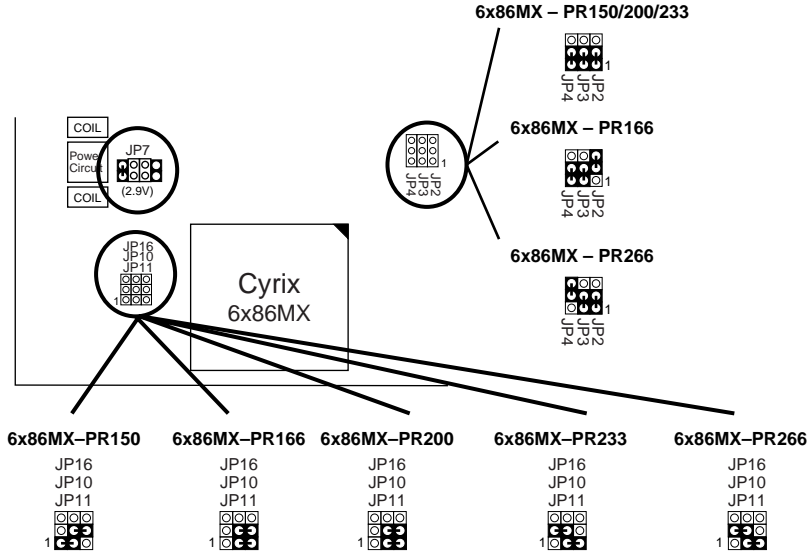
6x86MX – PR150/200/233

1
JP2
JP3
JP4

6x86MX – PR166

1
JP2
JP3
JP4

6x86MX – PR266

1
JP2
JP3
JP4

1
JP2
JP3
JP4

COIL
Power Circuit
COIL
JP7
(2.9V)

JP16
JP10
JP11
1

Cyrix
6x86MX

6x86MX–PR150
JP16
JP10
JP11
1

6x86MX–PR166
JP16
JP10
JP11
1

6x86MX–PR200
JP16
JP10
JP11
1

6x86MX–PR233
JP16
JP10
JP11
1

6x86MX–PR266
JP16
JP10
JP11
1